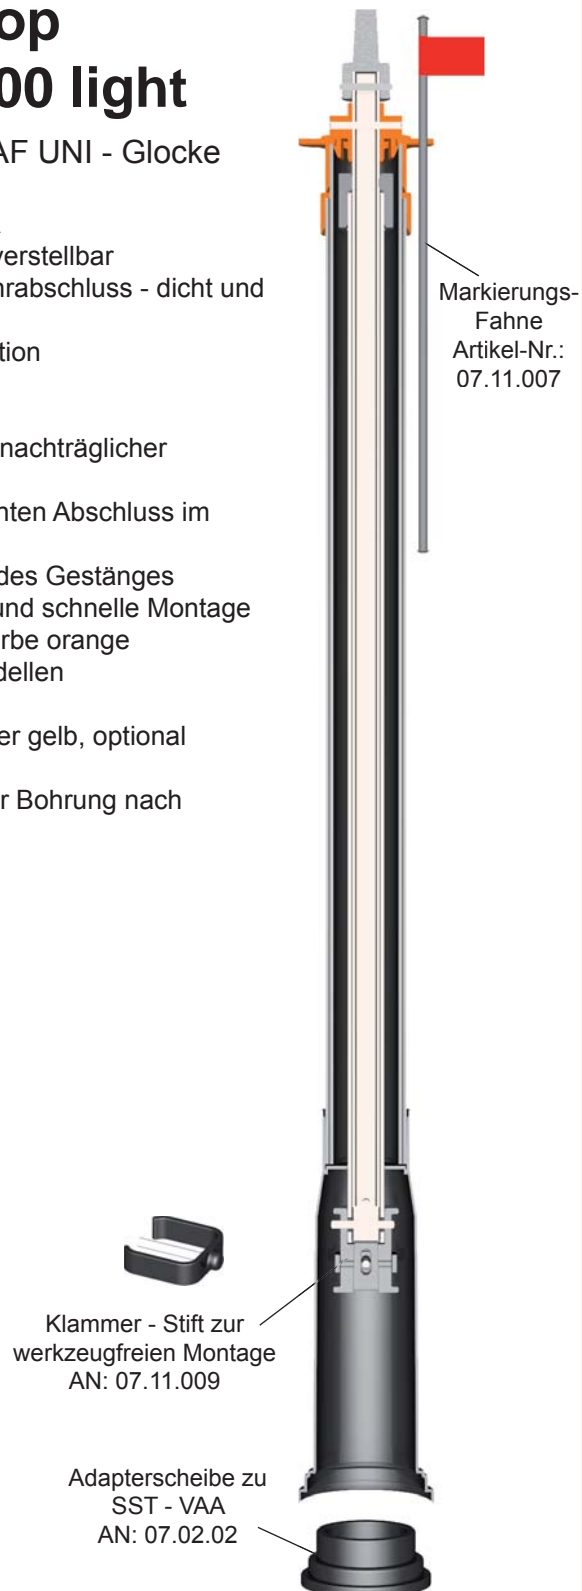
op
00 light

AF UNI - Glocke

verstellbar
hrabschluss - dicht und

tion

nachträglicher

nten Abschluss im

des Gestänges
und schnelle Montage
rbe orange
dellen

er gelb, optional

r Bohrung nach

Markierungs-Fahne
Artikel-Nr.: 07.11.007

Klammer - Stift zur werkzeugfreien Montage
AN: 07.11.009

Adapterscheibe zu SST - VAA
AN: 07.02.02